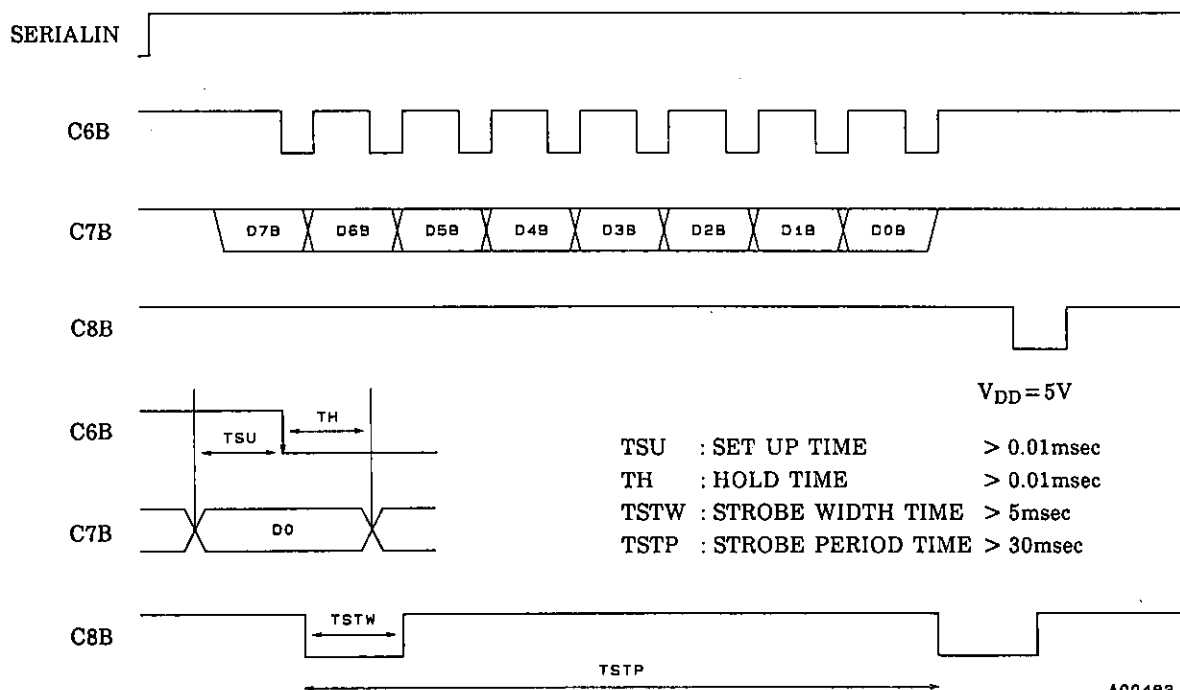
SERIALIN

C6B

C7B

D7B D6B D5B D4B D3B D2B D1B D0B

C8B

$V_{DD}=5V$

C6B

TH

TSU

C7B

D0

C8B

TSTW

TSTP

TSU : SET UP TIME > 0.01msec
TH : HOLD TIME > 0.01msec
TSTW : STROBE WIDTH TIME > 5msec
TSTP : STROBE PERIOD TIME > 30msec

A00483